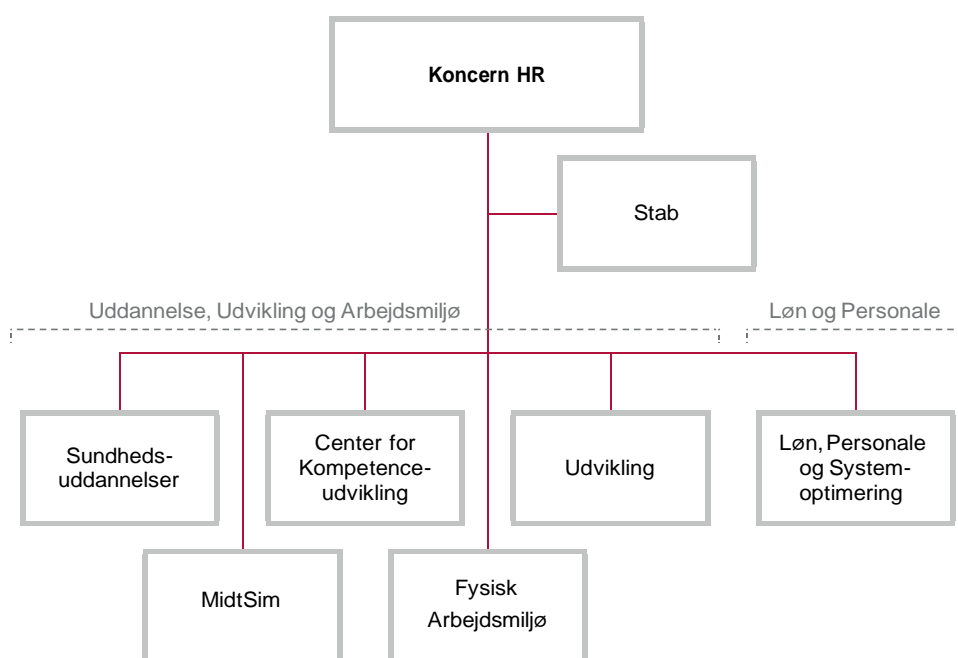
Koncern HR

Stab

Uddannelse, Udvikling og Arbejdsmiljø

Løn og Personale

Sundheds-uddannelser

Center for Kompetence-udvikling

Udvikling

Løn, Personale og System-optimering

MidtSim

Fysisk Arbejdsmiljø